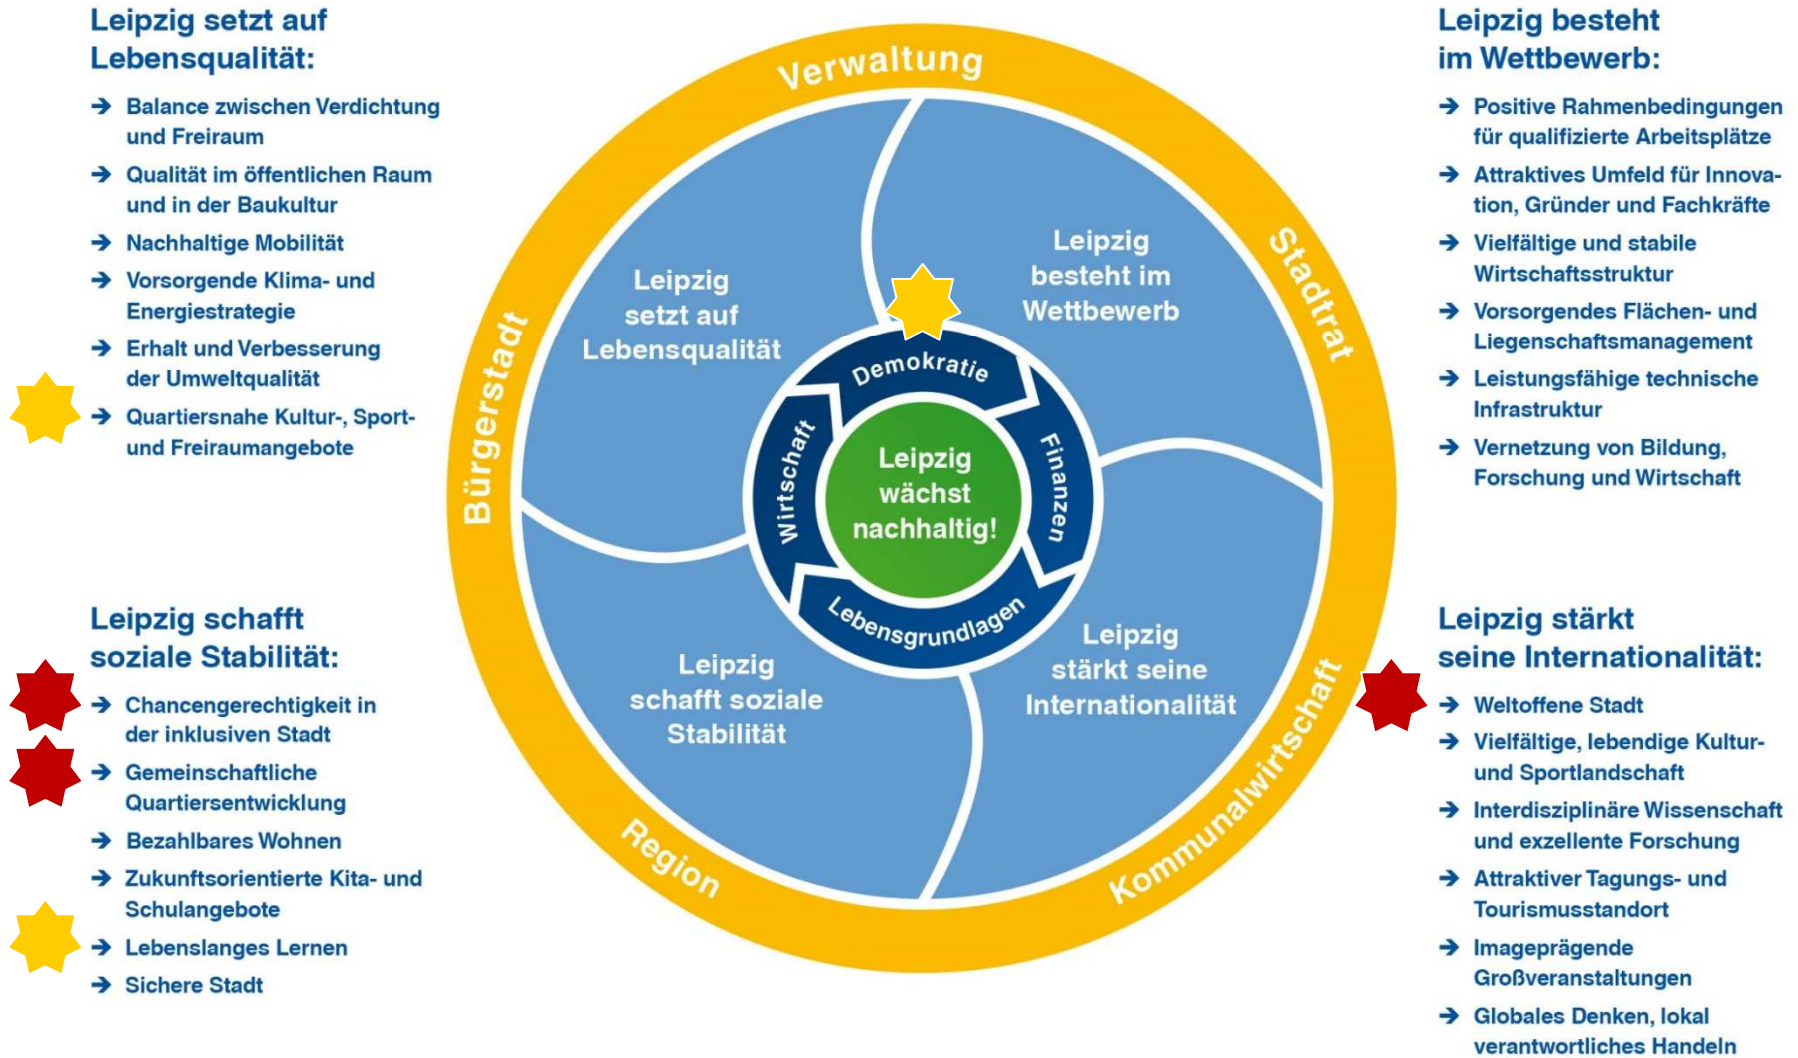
Leipzig setzt auf Lebensqualität:

→ Balance zwischen Verdichtung und Freiraum
→ Qualität im öffentlichen Raum und in der Baukultur
→ Nachhaltige Mobilität
→ Vorsorgende Klima- und Energiestrategie
→ Erhalt und Verbesserung der Umweltqualität
→ Quartiersnahe Kultur-, Sport- und Freiraumangebote

Leipzig schafft soziale Stabilität:

→ Chancengerechtigkeit in der inklusiven Stadt
→ Gemeinschaftliche Quartiersentwicklung
→ Bezahlbares Wohnen
→ Zukunftsorientierte Kita- und Schulangebote
→ Lebenslanges Lernen
→ Sichere Stadt

Verwaltung
Stadtrat
Kommunalwirtschaft
Region
Bürgerstadt

Leipzig setzt auf Lebensqualität
Leipzig besteht im Wettbewerb
Leipzig schafft soziale Stabilität
Leipzig stärkt seine Internationalität

Demokratie
Finanzen
Lebensgrundlagen
Wirtschaft

Leipzig wächst nachhaltig!

Leipzig besteht im Wettbewerb:

→ Positive Rahmenbedingungen für qualifizierte Arbeitsplätze
→ Attraktives Umfeld für Innovation, Gründer und Fachkräfte
→ Vielfältige und stabile Wirtschaftsstruktur
→ Vorsorgendes Flächen- und Liegenschaftsmanagement
→ Leistungsfähige technische Infrastruktur
→ Vernetzung von Bildung, Forschung und Wirtschaft

Leipzig stärkt seine Internationalität:

→ Weltoffene Stadt
→ Vielfältige, lebendige Kultur- und Sportlandschaft
→ Interdisziplinäre Wissenschaft und exzellente Forschung
→ Attraktiver Tagungs- und Tourismusstandort
→ Imageprägende Großveranstaltungen
→ Globales Denken, lokal verantwortliches Handeln